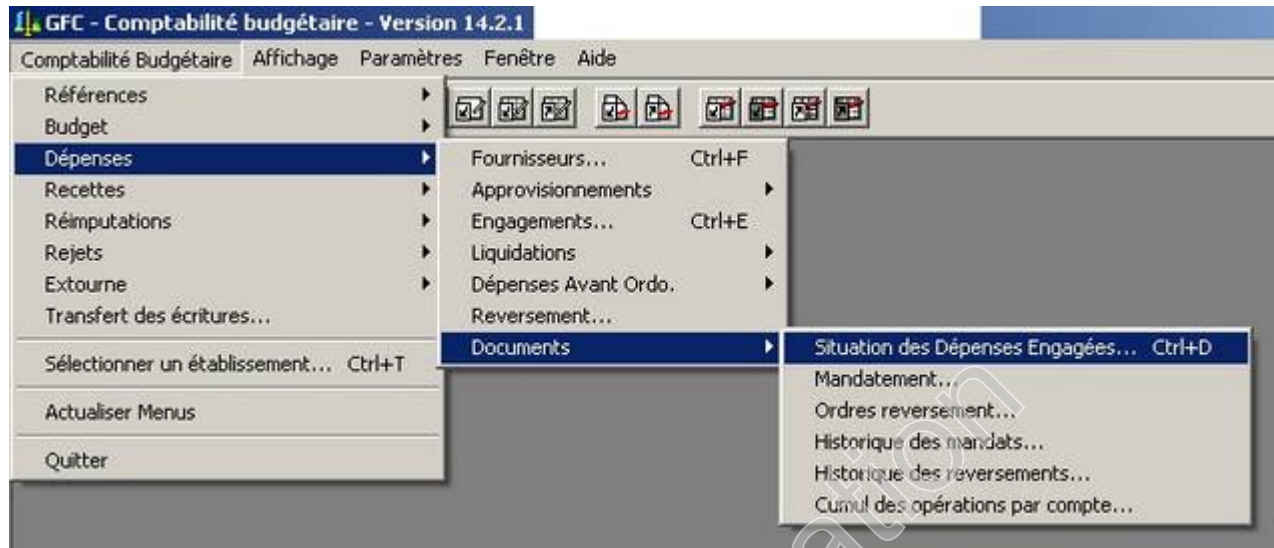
GFC - Comptabilité budgétaire - Version 14.2.1

Comptabilité Budgétaire Affichage Paramètres Fenêtre Aide

Références
Budget
Dépenses
Recettes
Réimputations
Rejets
Extourne
Transfert des écritures...
Sélectionner un établissement... Ctrl+T
Actualiser Menus
Quitter

Fournisseurs... Ctrl+F
Approvisionnements
Engagements... Ctrl+E
Liquidations
Dépenses Avant Ordo.
Reversement...
Documents

Situation des Dépenses Engagées... Ctrl+D
Mandatement...
Ordres reversement...
Historique des mandats...
Historique des reversements...
Cumul des opérations par compte...